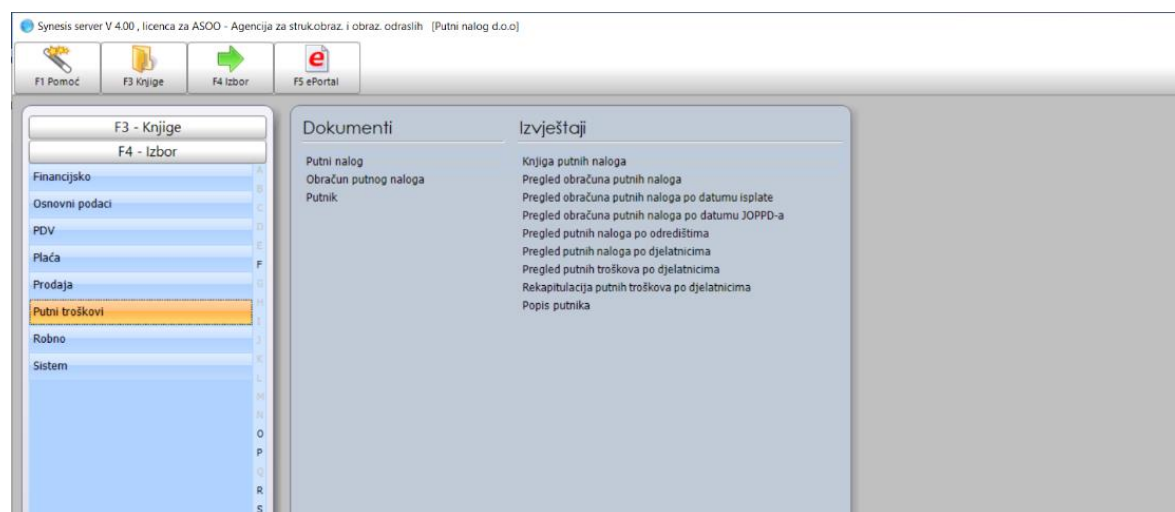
Synesis server V 4.00 , licenca za ASOO - Agencija za struk.obraz. i obraz. odraslih [Putni nalog d.o.o]

F1 Pomoć
F3 Knjige
F4 Izbor
F5 ePortal

F3 - Knjige
F4 - Izbor

Financijsko
Osnovni podaci
PDV
Plaća
Prodaja
Putni troškovi
Robno
Sistem

A
B
C
D
E
F
G
H
I
J
K
L
M
N
O
P
Q
R
S

Dokumenti

Putni nalog
Obračun putnog naloga
Putnik

Izvještaji

Knjiga putnih naloga
Pregled obračuna putnih naloga
Pregled obračuna putnih naloga po datumu isplate
Pregled obračuna putnih naloga po datumu JOPPD-a
Pregled putnih naloga po odredištima
Pregled putnih naloga po djelatnicima
Pregled putnih troškova po djelatnicima
Rekapitulacija putnih troškova po djelatnicima
Popis putnika